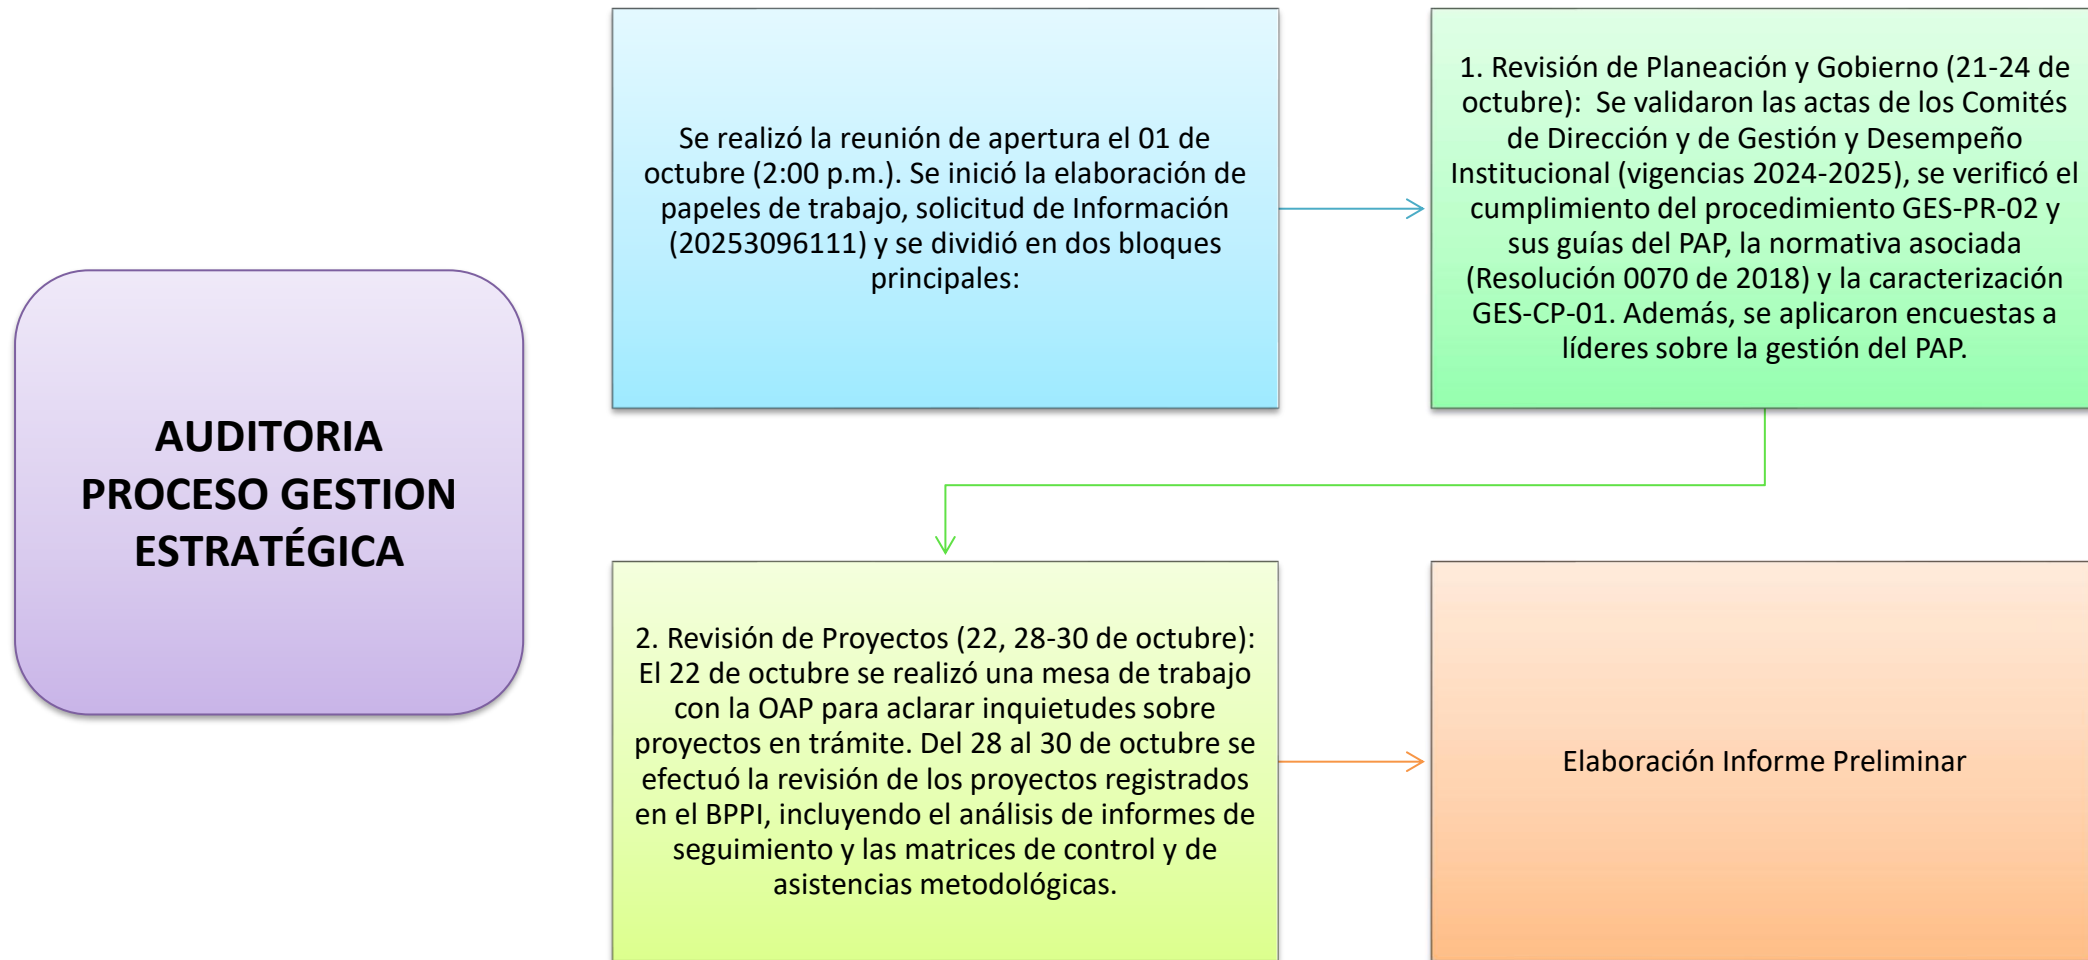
AUDITORIA PROCESO GESTION ESTRATÉGICA

Se realizó la reunión de apertura el 01 de octubre (2:00 p.m.). Se inició la elaboración de papeles de trabajo, solicitud de Información (20253096111) y se dividió en dos bloques principales:

1. Revisión de Planeación y Gobierno (21-24 de octubre): Se validaron las actas de los Comités de Dirección y de Gestión y Desempeño Institucional (vigencias 2024-2025), se verificó el cumplimiento del procedimiento GES-PR-02 y sus guías del PAP, la normativa asociada (Resolución 0070 de 2018) y la caracterización GES-CP-01. Además, se aplicaron encuestas a líderes sobre la gestión del PAP.

2. Revisión de Proyectos (22, 28-30 de octubre): El 22 de octubre se realizó una mesa de trabajo con la OAP para aclarar inquietudes sobre proyectos en trámite. Del 28 al 30 de octubre se efectuó la revisión de los proyectos registrados en el BPPI, incluyendo el análisis de informes de seguimiento y las matrices de control y de asistencias metodológicas.

Elaboración Informe Preliminar